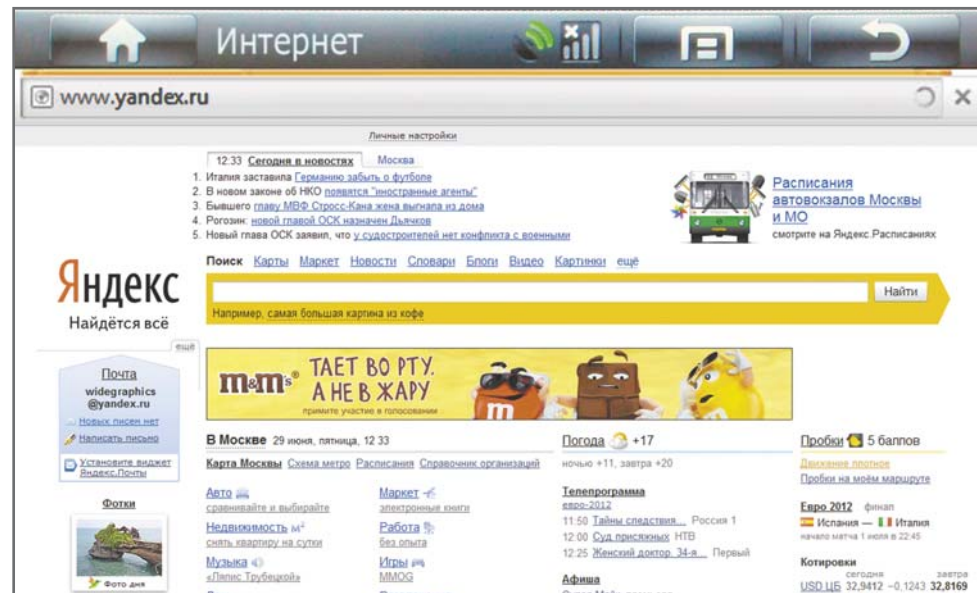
Интернет

www.yandex.ru

Личные настройки

12:33 Сегодня в новостях Москва

1. Италия заставила Германию забыть о футболе
2. В новом законе об НКО появятся "иностранные агенты"
3. Бывшего главу МВФ Стросс-Кана жена выгнала из дома
4. Рогозин: новой главой ОСК назначен Дьячков
5. Новый глава ОСК заявил, что у судостроителей нет конфликта с военными

Расписания автовокзалов Москвы и МО
смотрите на Яндекс.Расписаниях

Яндекс
Найдётся всё

Поиск Карты Маркет Новости Словари Блоги Видео Картинки ещё

Найти

Например, самая большая картина из кофе

ещё

Почта
widegraphics
@yandex.ru
Новых писем нет
Написать письмо
Установите виджет Яндекс.Почты

m&m's ТАЕТ ВО РТУ, А НЕ В ЖАРУ
примите участие в голосовании

В Москве 29 июня, пятница, 12 33

Карта Москвы Схема метро Расписания Справочник организаций

Авто
сравнивайте и выбирайте
Недвижимость м²
снять квартиру на сутки
Музыка
«Ляпис Трубецкой»

Маркет
электронные книги
Работа
без опыта
Игры
MMOG

Погода +17
ночью +11, завтра +20

Телепрограмма
евро-2012
11:50 Тайны следствия... Россия 1
12:00 Суд присяжных НТВ
12:25 Женский доктор. 34-я... Первый

Афиша

Пробки 5 баллов
Движение плотное
Пробки на моём маршруте

Евро 2012 финал
Испания — Италия
начало матча 1 июля в 22:45

Котировки
сегодня завтра
USD ЦБ 32,9412 −0,1243 32,8169

Фотки
Фото дня